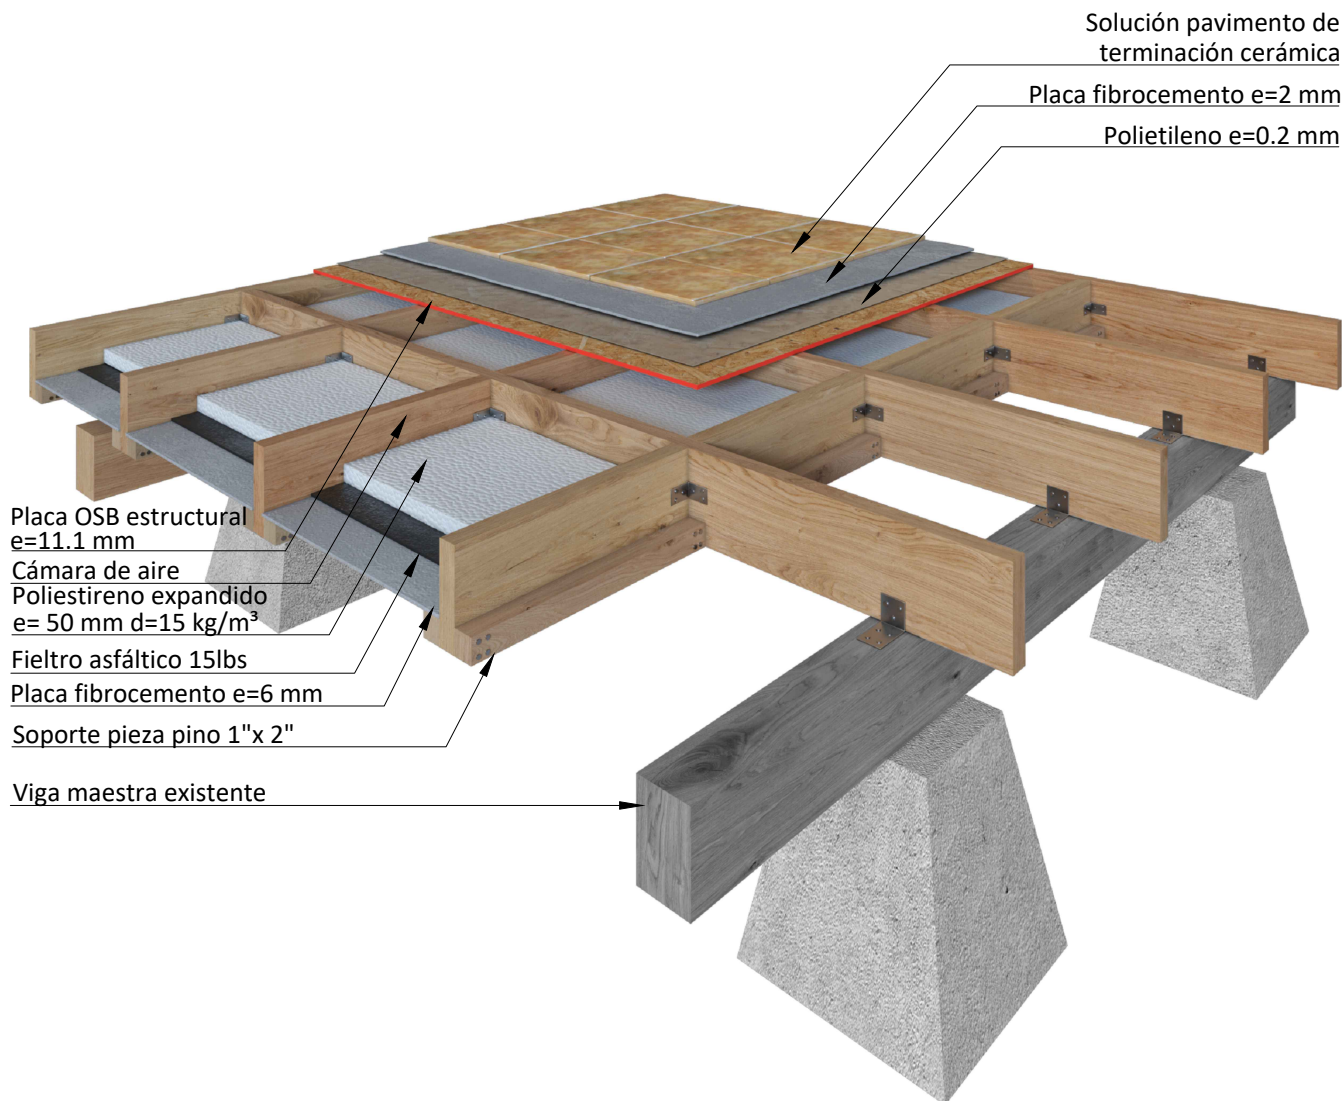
Solución pavimento de terminación cerámica

Placa fibrocemento e=2 mm

Polietileno e=0.2 mm

Placa OSB estructural e=11.1 mm

Cámara de aire

Poliestireno expandido e= 50 mm d=15 kg/m³

Fieltro asfáltico 15lbs

Placa fibrocemento e=6 mm

Soporte pieza pino 1"x 2"

Viga maestra existente